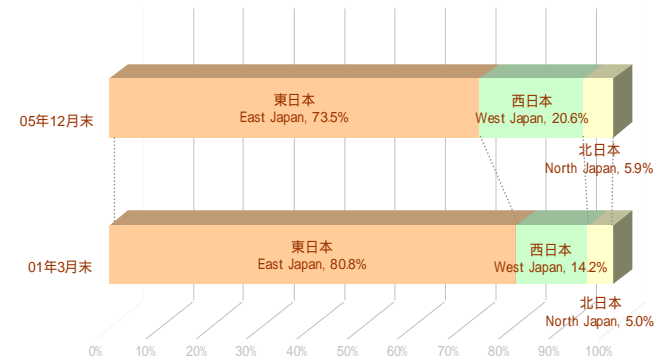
05年12月末

東日本
East Japan, 73.5%

西日本
West Japan, 20.6%

北日本
North Japan, 5.9%

01年3月末

東日本
East Japan, 80.8%

西日本
West Japan, 14.2%

北日本
North Japan, 5.0%

0% 10% 20% 30% 40% 50% 60% 70% 80% 90% 100%